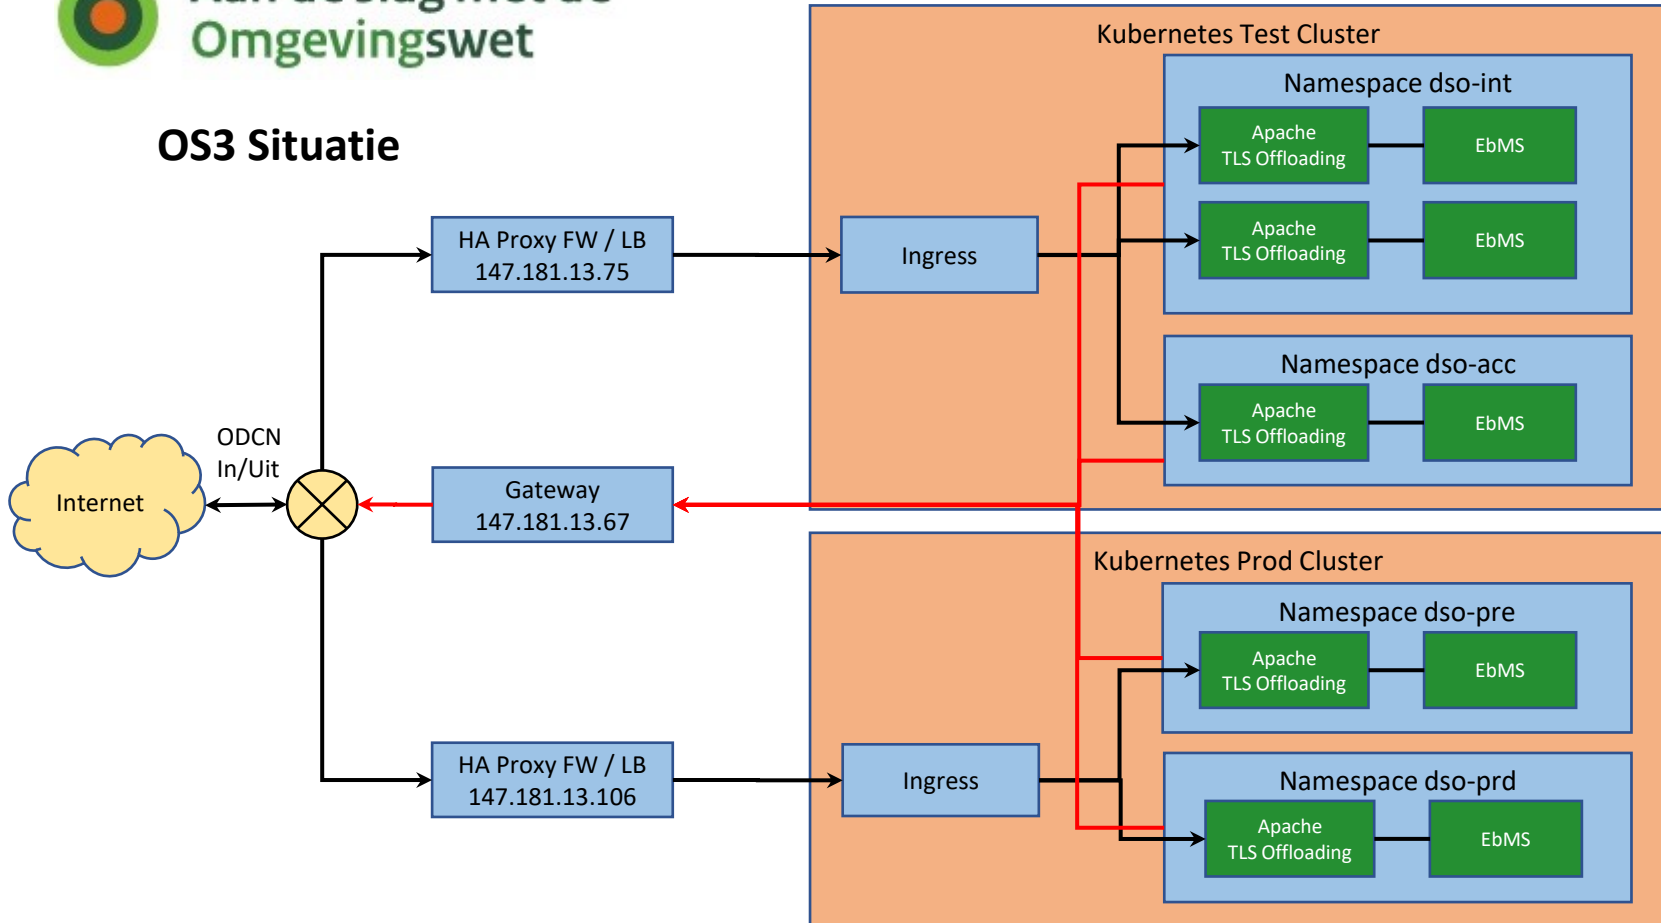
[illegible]
Omgevingswet

OS3 Situatie

Kubernetes Test Cluster

Namespace dso-int

Apache
TLS Offloading

EbMS

Apache
TLS Offloading

EbMS

Namespace dso-acc

Apache
TLS Offloading

EbMS

HA Proxy FW / LB
147.181.13.75

Ingress

ODCN
In/Uit

Internet

Gateway
147.181.13.67

Kubernetes Prod Cluster

Namespace dso-pre

Apache
TLS Offloading

EbMS

Namespace dso-prd

Apache
TLS Offloading

EbMS

HA Proxy FW / LB
147.181.13.106

Ingress